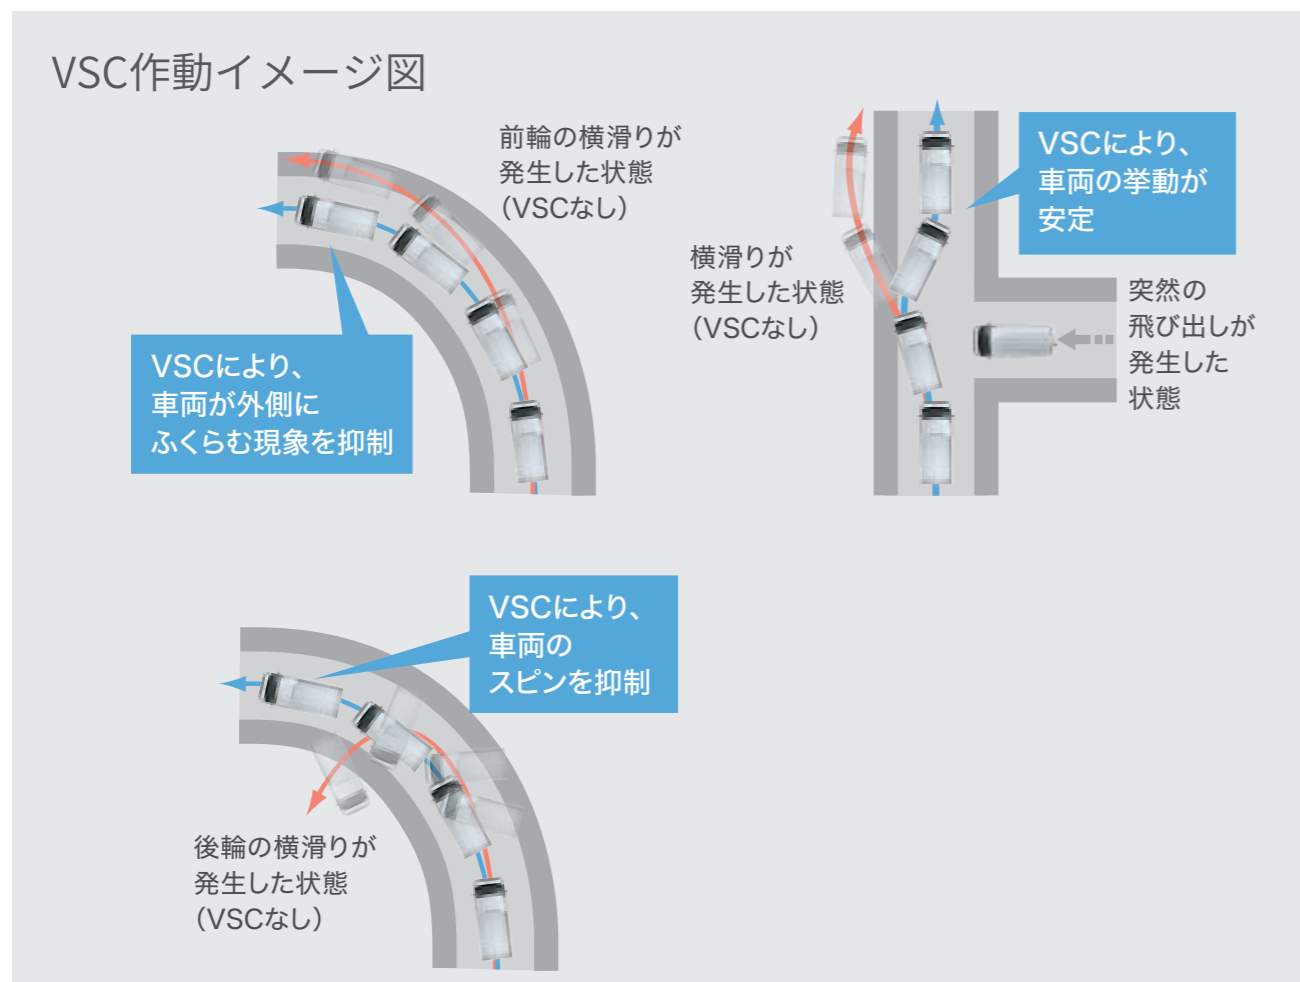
VSC作動イメージ図

前輪の横滑りが発生した状態（VSCなし）

VSCにより、車両が外側にふくらむ現象を抑制

横滑りが発生した状態（VSCなし）

VSCにより、車両の挙動が安定

突然の飛び出しが発生した状態

VSCにより、車両のスピンを抑制

後輪の横滑りが発生した状態（VSCなし）